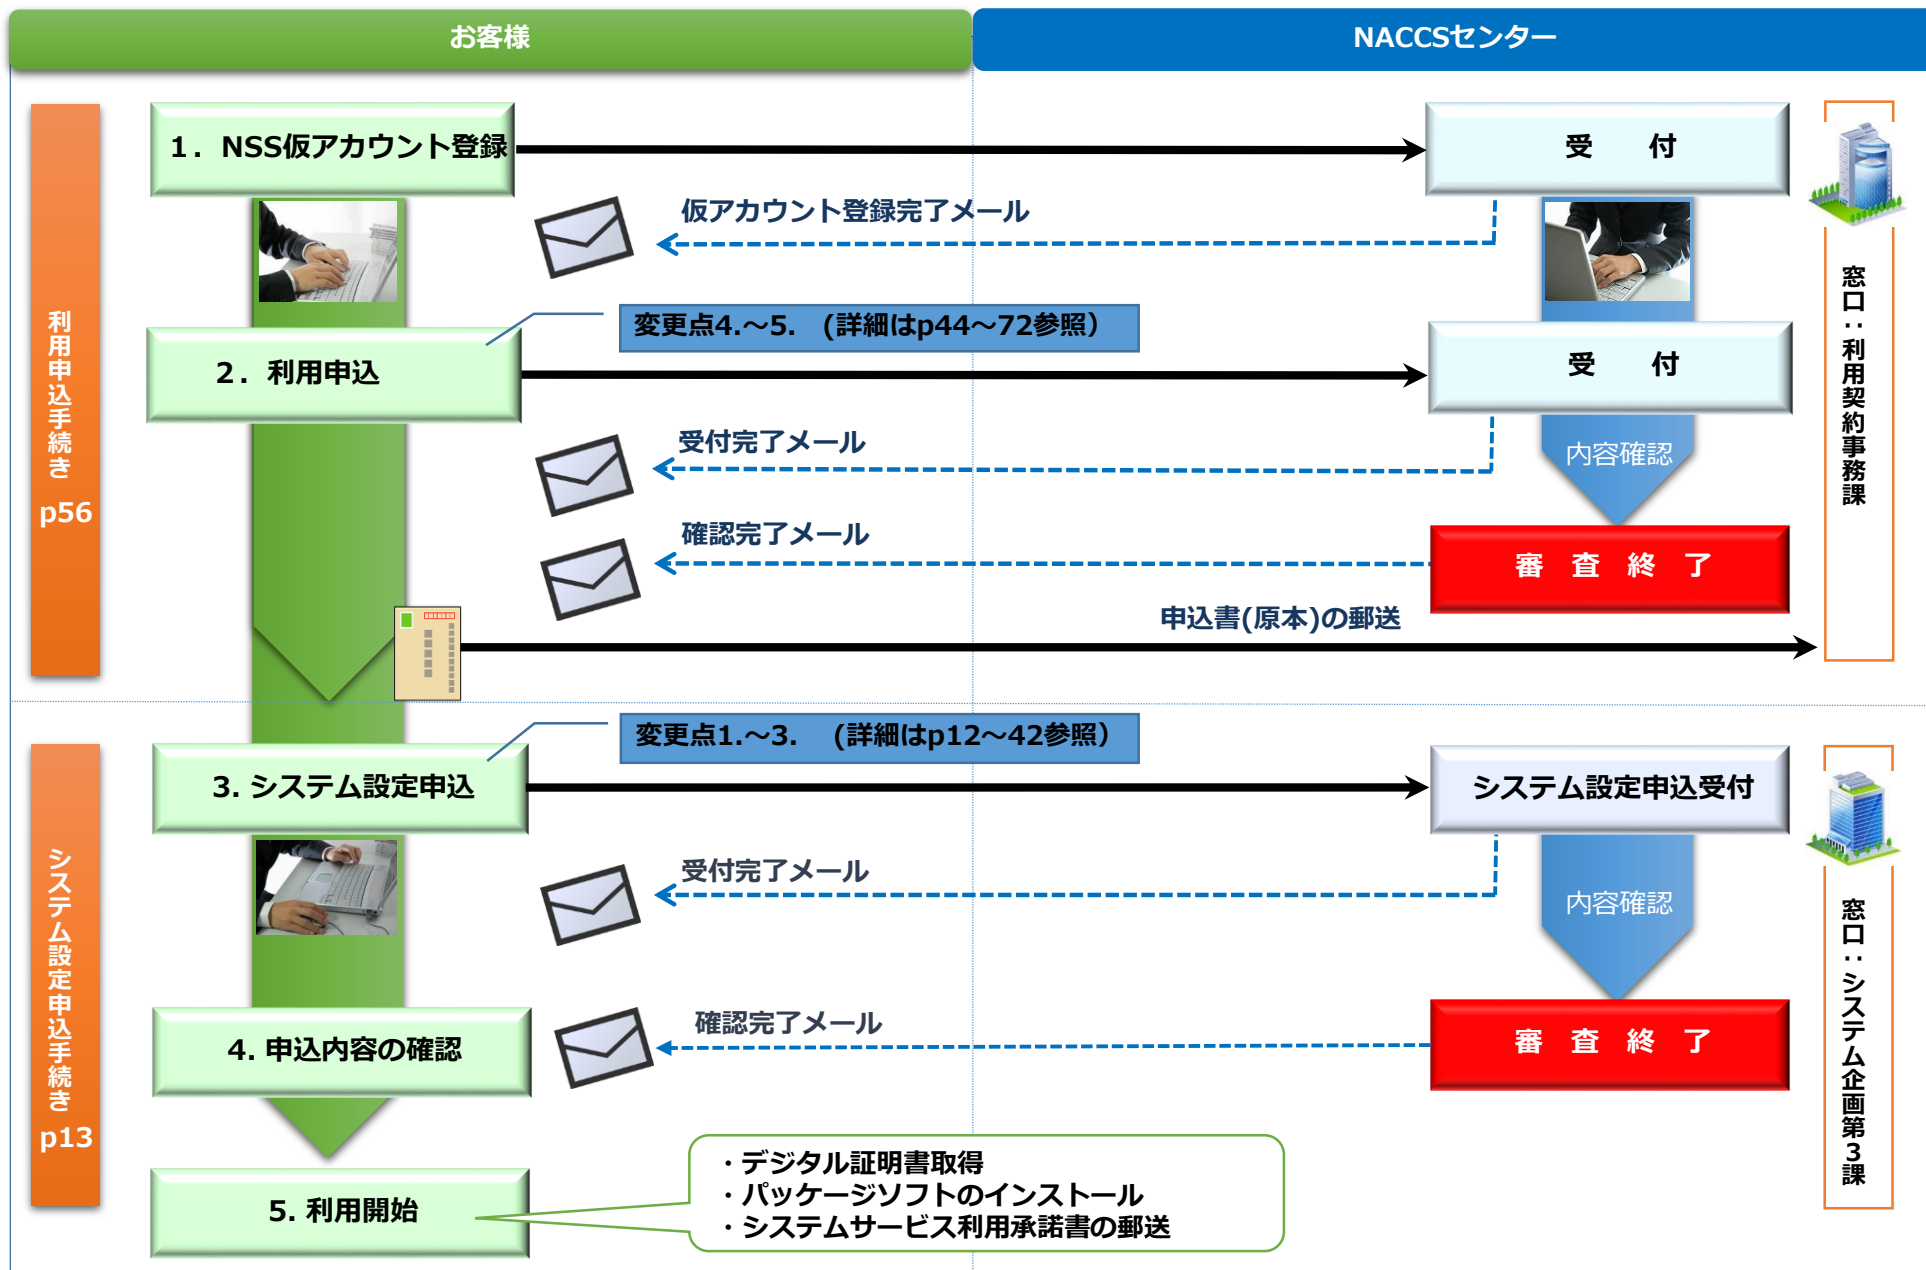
お客様

NACCSセンター

利用申込手続き p56

1．NSS仮アカウント登録

受 付

仮アカウント登録完了メール

変更点4.～5. （詳細はp44～72参照）

2．利用申込

受 付

受付完了メール

内容確認

確認完了メール

審 査 終 了

申込書(原本)の郵送

窓口：利用契約事務課

システム設定申込手続き p13

変更点1.～3. （詳細はp12～42参照）

3. システム設定申込

システム設定申込受付

受付完了メール

内容確認

確認完了メール

4. 申込内容の確認

審 査 終 了

5. 利用開始

・デジタル証明書取得
・パッケージソフトのインストール
・システムサービス利用承諾書の郵送

窓口：システム企画第3課